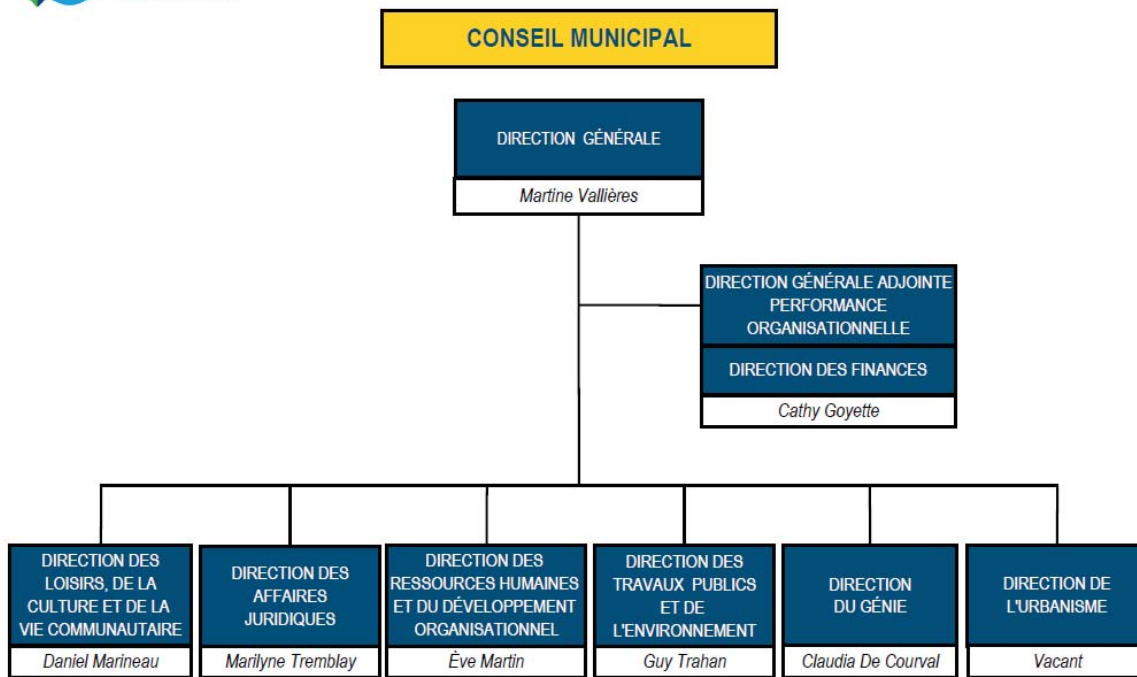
CONSEIL MUNICIPAL

DIRECTION GÉNÉRALE

Martine Vallières

DIRECTION GÉNÉRALE ADJOINTE PERFORMANCE ORGANISATIONNELLE

DIRECTION DES FINANCES

Cathy Goyette

DIRECTION DES LOISIRS, DE LA CULTURE ET DE LA VIE COMMUNAUTAIRE

Daniel Marineau

DIRECTION DES AFFAIRES JURIDIQUES

Marilyne Tremblay

DIRECTION DES RESSOURCES HUMAINES ET DU DÉVELOPPEMENT ORGANISATIONNEL

Ève Martin

DIRECTION DES TRAVAUX PUBLICS ET DE L'ENVIRONNEMENT

Guy Trahan

DIRECTION DU GÉNIE

Claudia De Courval

DIRECTION DE L'URBANISME

Vacant